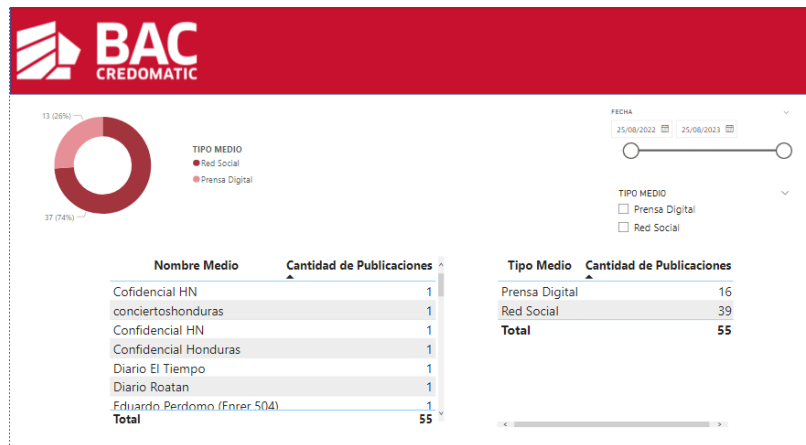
BAC CREDOMATIC

13 (26%)

37 (74%)

TIPO MEDIO
Red Social
Prensa Digital

FECHA
25/08/2022
25/08/2023

TIPO MEDIO
Prensa Digital
Red Social

| Nombre Medio | Cantidad de Publicaciones |
|---|---|
| Cofidencial HN | 1 |
| conciertoshonduras | 1 |
| Confidencial HN | 1 |
| Confidencial Honduras | 1 |
| Diario El Tiempo | 1 |
| Diario Roatan | 1 |
| Eduardo Perdomo (Enrer 504) | 1 |
| Total | 55 |

| Tipo Medio | Cantidad de Publicaciones |
|---|---|
| Prensa Digital | 16 |
| Red Social | 39 |
| Total | 55 |